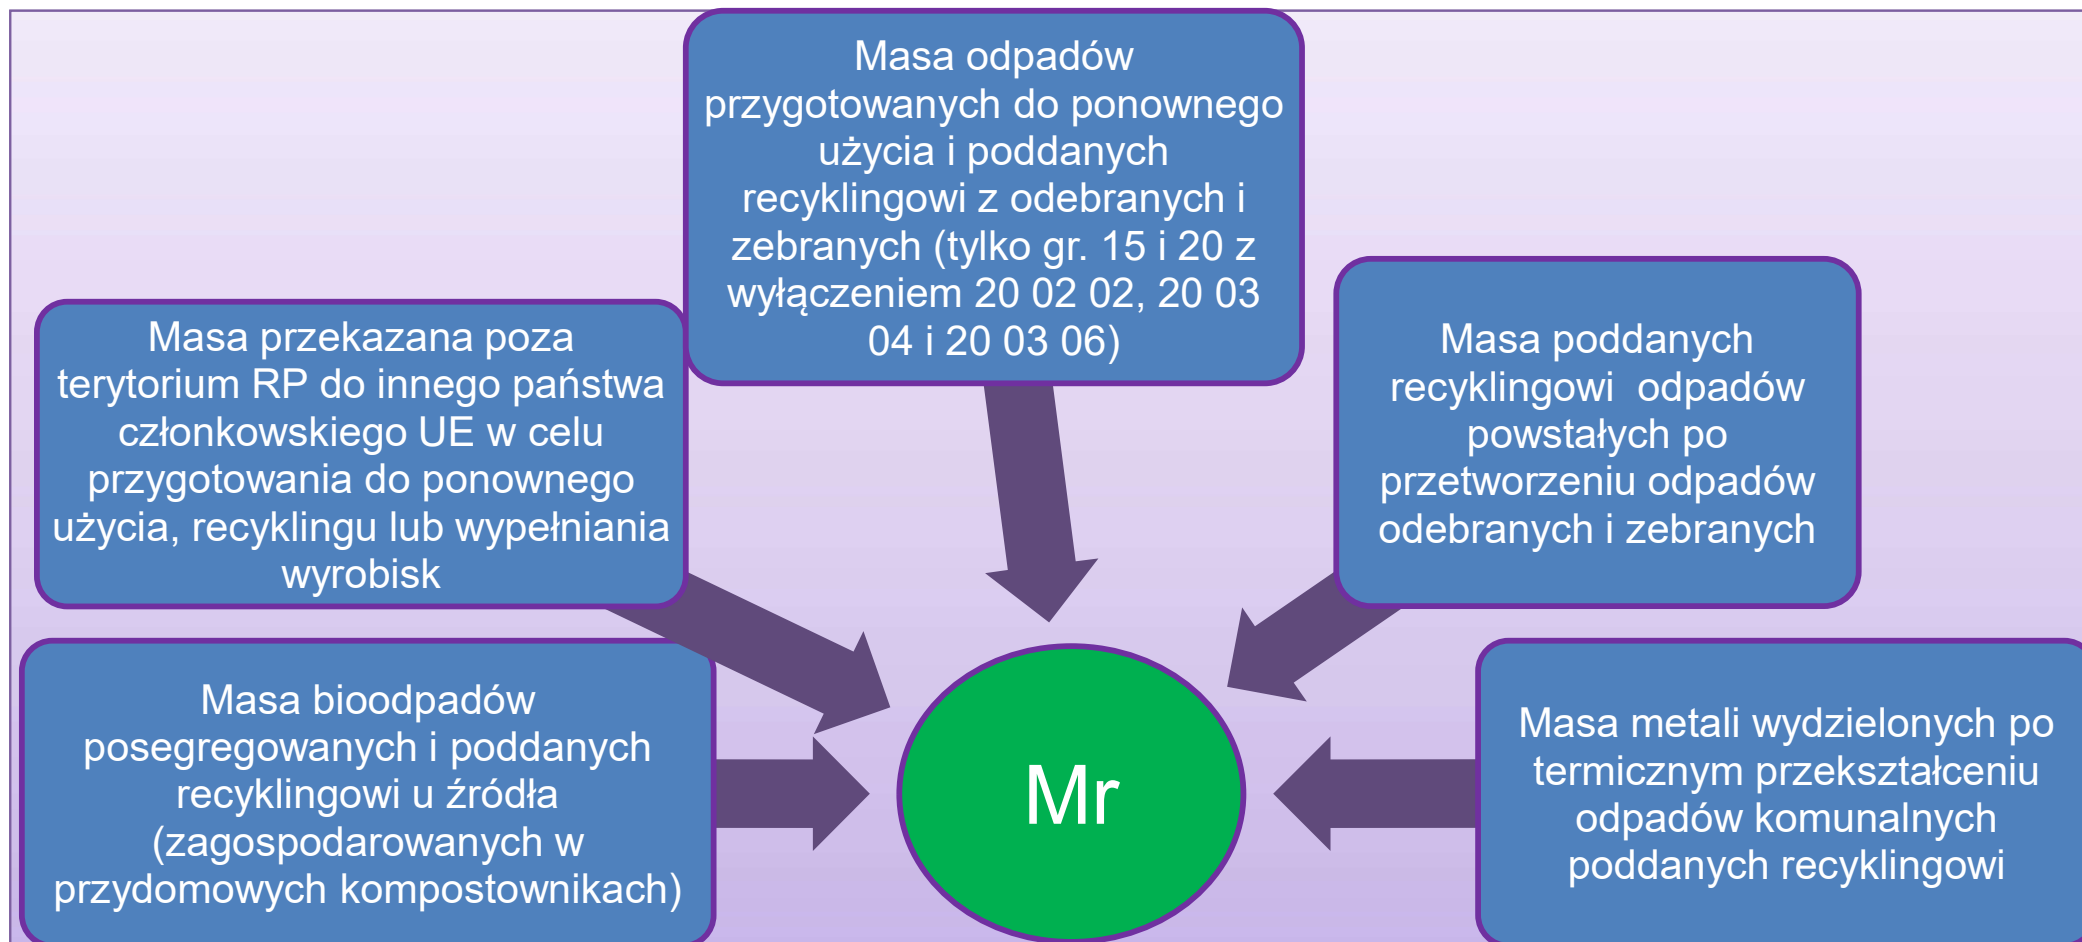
Masa odpadów przygotowanych do ponownego użycia i poddanych recyklingowi z odebranych i zebranych (tylko gr. 15 i 20 z wyłączeniem 20 02 02, 20 03 04 i 20 03 06)

Masa przekazana poza terytorium RP do innego państwa członkowskiego UE w celu przygotowania do ponownego użycia, recyklingu lub wypełniania wyrobisk

Masa poddanych recyklingowi odpadów powstałych po przetworzeniu odpadów odebranych i zebranych

Masa bioodpadów posegregowanych i poddanych recyklingowi u źródła (zagospodarowanych w przydomowych kompostownikach)

Mr

Masa metali wydzielonych po termicznym przekształceniu odpadów komunalnych poddanych recyklingowi